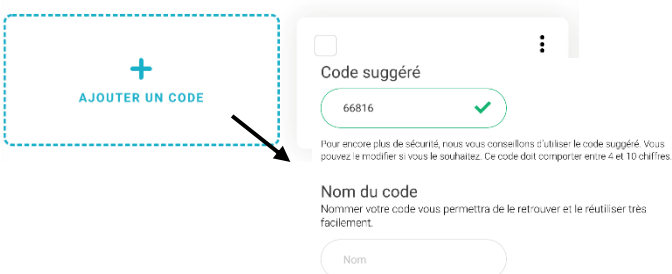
+
AJOUTER UN CODE

Code suggéré

66816

Pour encore plus de sécurité, nous vous conseillons d'utiliser le code suggéré. Vous pouvez le modifier si vous le souhaitez. Ce code doit comporter entre 4 et 10 chiffres.

Nom du code

Nommer votre code vous permettra de le retrouver et le réutiliser très facilement.

Nom